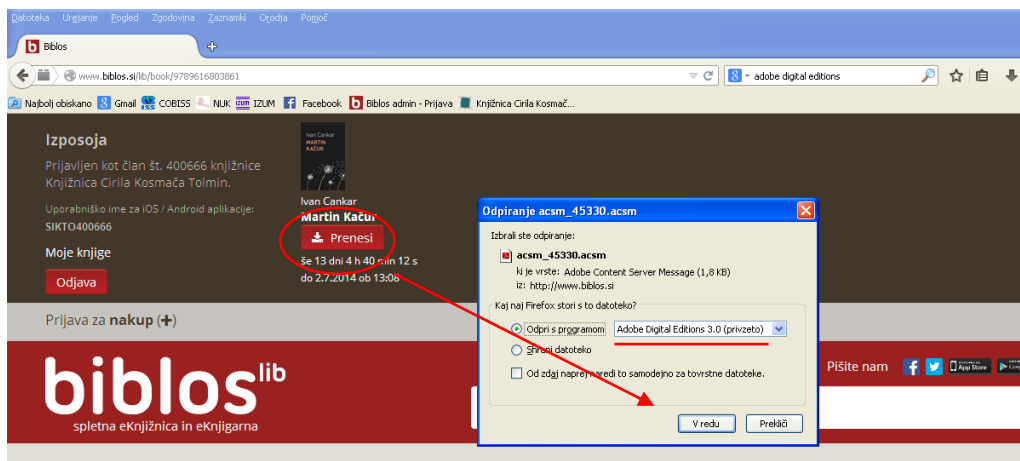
Datoteka Urejanje Pogled Zgodovina Zaznamki Orodja Pomoč

Biblos

www.biblos.si/lib/book/9789616803861

adobe digital editions

Najbolj obiskano Gmail COBISS NUK IZUM Facebook Biblos admin - Prijava Knjižnica Cirila Kosmač...

Izposoja

Prijavljen kot član št. 400666 knjižnice Knjižnica Cirila Kosmača Tolmin.

Uporabniško ime za iOS / Android aplikacije:
SIKTO400666

Moje knjige

Odjava

Ivan Cankar
MARTIN KAČUR

Ivan Cankar
Martin Kačur

Prenesi

še 13 dni 4 h 40 min 12 s
do 2.7.2014 ob 13:08

Prijava za nakup (+)

biblos lib

spletna eKnjižnica in eKnjigarna

Pišite nam

App Store

Odpiranje acsm_45330.acsm

Izbrali ste odpiranje:

acsm_45330.acsm
ki je vrste: Adobe Content Server Message (1,8 KB)
iz: http://www.biblos.si

Kaj naj Firefox stori s to datoteko?

Odpri s programom Adobe Digital Editions 3.0 (privzeto)

Shrani datoteko

Od zdaj naprej naredi to samodejno za tovrstne datoteke.

V redu Prekliči